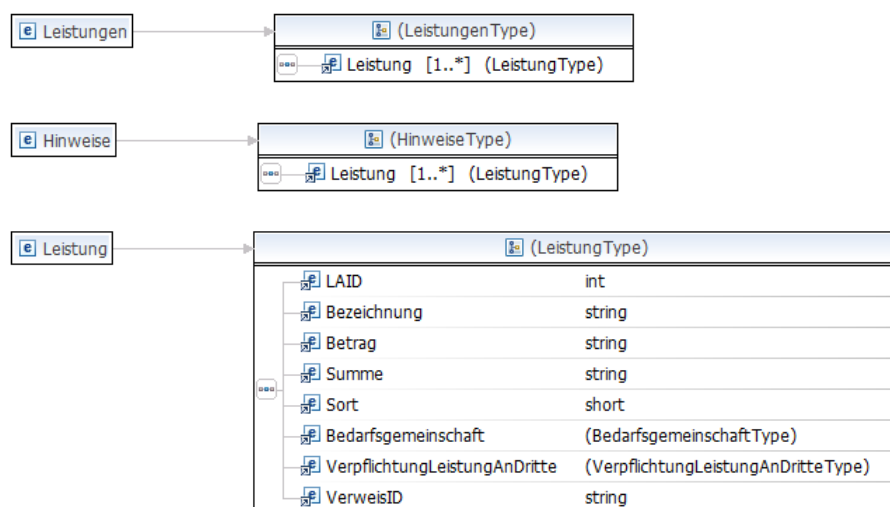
e Leistungen

(LeistungenType)

Leistung [1..*] (LeistungType)

e Hinweise

(HinweiseType)

Leistung [1..*] (LeistungType)

e Leistung

(LeistungType)

| | |
|---|---|
| LAID | int |
| Bezeichnung | string |
| Betrag | string |
| Summe | string |
| Sort | short |
| Bedarfsgemeinschaft | (BedarfsgemeinschaftType) |
| VerpflichtungLeistungAnDritte | (VerpflichtungLeistungAnDritteType) |
| VerweisID | string |